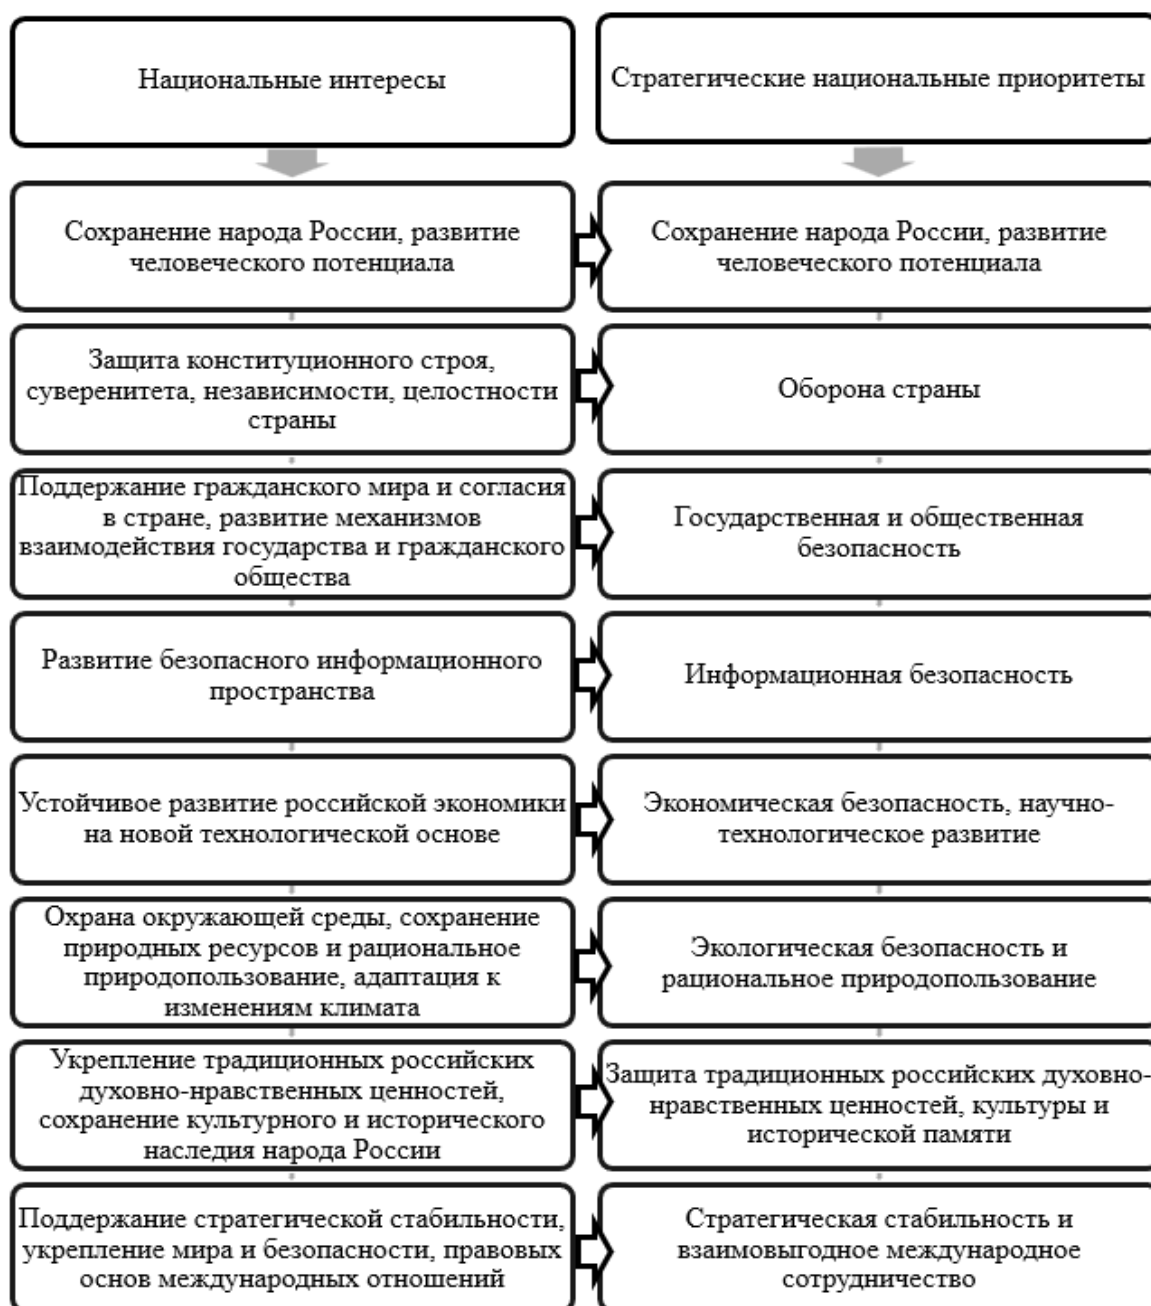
Национальные интересы

Стратегические национальные приоритеты

Сохранение народа России, развитие человеческого потенциала

Сохранение народа России, развитие человеческого потенциала

Защита конституционного строя, суверенитета, независимости, целостности страны

Оборона страны

Поддержание гражданского мира и согласия в стране, развитие механизмов взаимодействия государства и гражданского общества

Государственная и общественная безопасность

Развитие безопасного информационного пространства

Информационная безопасность

Устойчивое развитие российской экономики на новой технологической основе

Экономическая безопасность, научно-технологическое развитие

Охрана окружающей среды, сохранение природных ресурсов и рациональное природопользование, адаптация к изменениям климата

Экологическая безопасность и рациональное природопользование

Укрепление традиционных российских духовно-нравственных ценностей, сохранение культурного и исторического наследия народа России

Защита традиционных российских духовно-нравственных ценностей, культуры и исторической памяти

Поддержание стратегической стабильности, укрепление мира и безопасности, правовых основ международных отношений

Стратегическая стабильность и взаимовыгодное международное сотрудничество